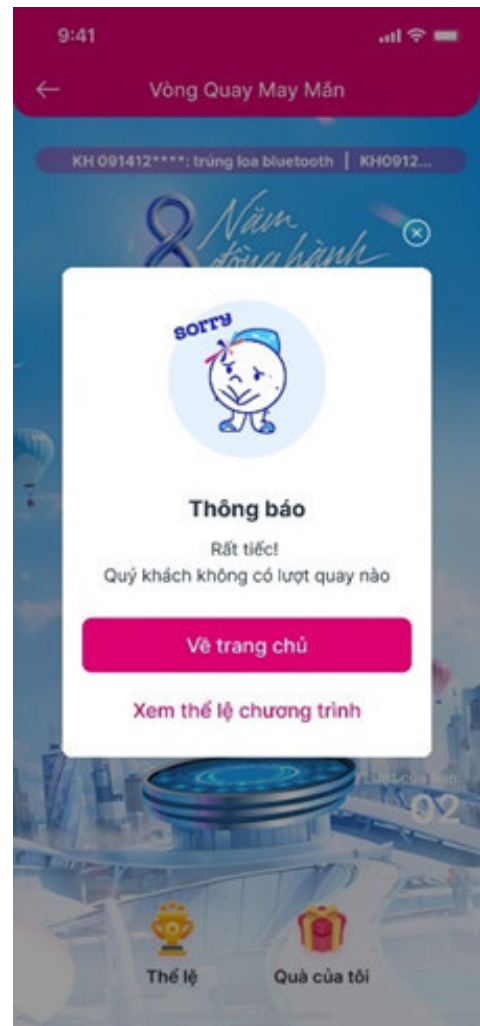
9:41

←

Vòng Quay May Mắn

KH 091412****: trúng loa bluetooth | KH0912...

8 Năm đồng hành

sorry

Thông báo

Rất tiếc!
Quý khách không có lượt quay nào

Về trang chủ

Xem thể lệ chương trình

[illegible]

02

Thể lệ

Quà của tôi